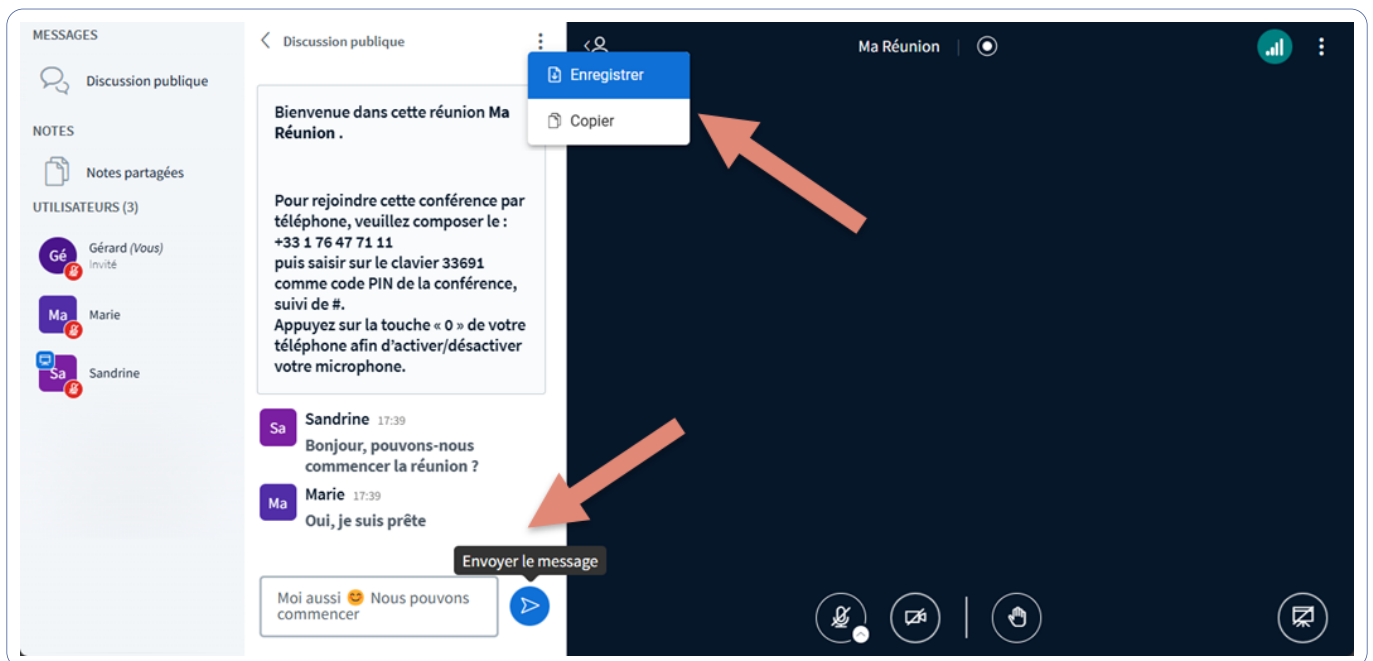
MESSAGES

Discussion publique

NOTES

Notes partagées

UTILISATEURS (3)

Gé Gérard (Vous)
Invité

Ma Marie

Sa Sandrine

Discussion publique

Enregistrer

Copier

Bienvenue dans cette réunion Ma Réunion .

Pour rejoindre cette conférence par téléphone, veuillez composer le :
+33 1 76 47 71 11
puis saisir sur le clavier 33691 comme code PIN de la conférence, suivi de #.
Appuyez sur la touche « 0 » de votre téléphone afin d'activer/désactiver votre microphone.

Sa Sandrine 17:39
Bonjour, pouvons-nous commencer la réunion ?

Ma Marie 17:39
Oui, je suis prête

Envoyer le message

Moi aussi 😊 Nous pouvons commencer

Ma Réunion